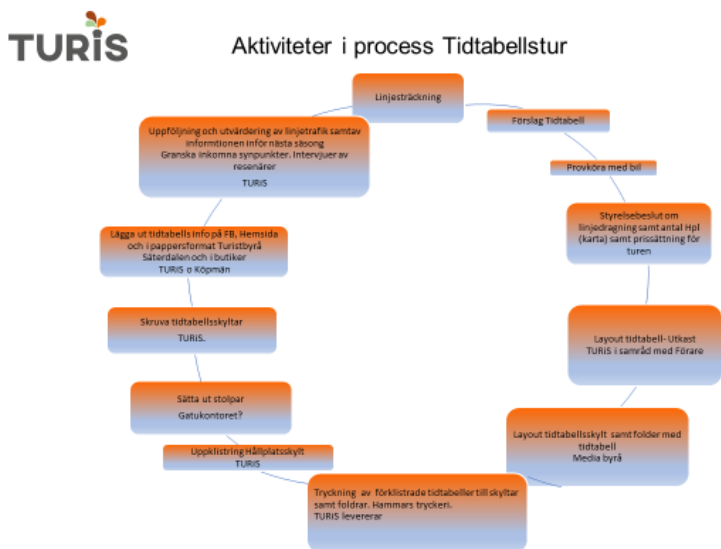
TURiS

Aktiviteter i process Tidtabellstur

Linjesträckning

Förslag Tidtabell

Provköra med bil

Styrelsebeslut om linjedragning samt antal Hpl (karta) samt prissättning för turen

Layout tidtabell- Utkast
TURiS i samråd med Förare

Layout tidtabellsskylt samt folder med tidtabell
Media byrå

Tryckning av förklistrade tidtabeller till skyltar samt foldrar. Hammars tryckeri.
TURiS levererar

Uppklistring Hållplatsskylt
TURiS

Sätta ut stolpar
Gatukontoret?

Skruva tidtabellsskyltar
TURiS.

Lägga ut tidtabells info på FB, Hemsida och i pappersformat Turistbyrå Säterdalen och i butiker
TURiS o Köpmän

Uppföljning och utvärdering av linjetrafik samtav informtionen inför nästa säsong
Granska inkomna synpunkter. Intervjuer av resenärer
TURiS